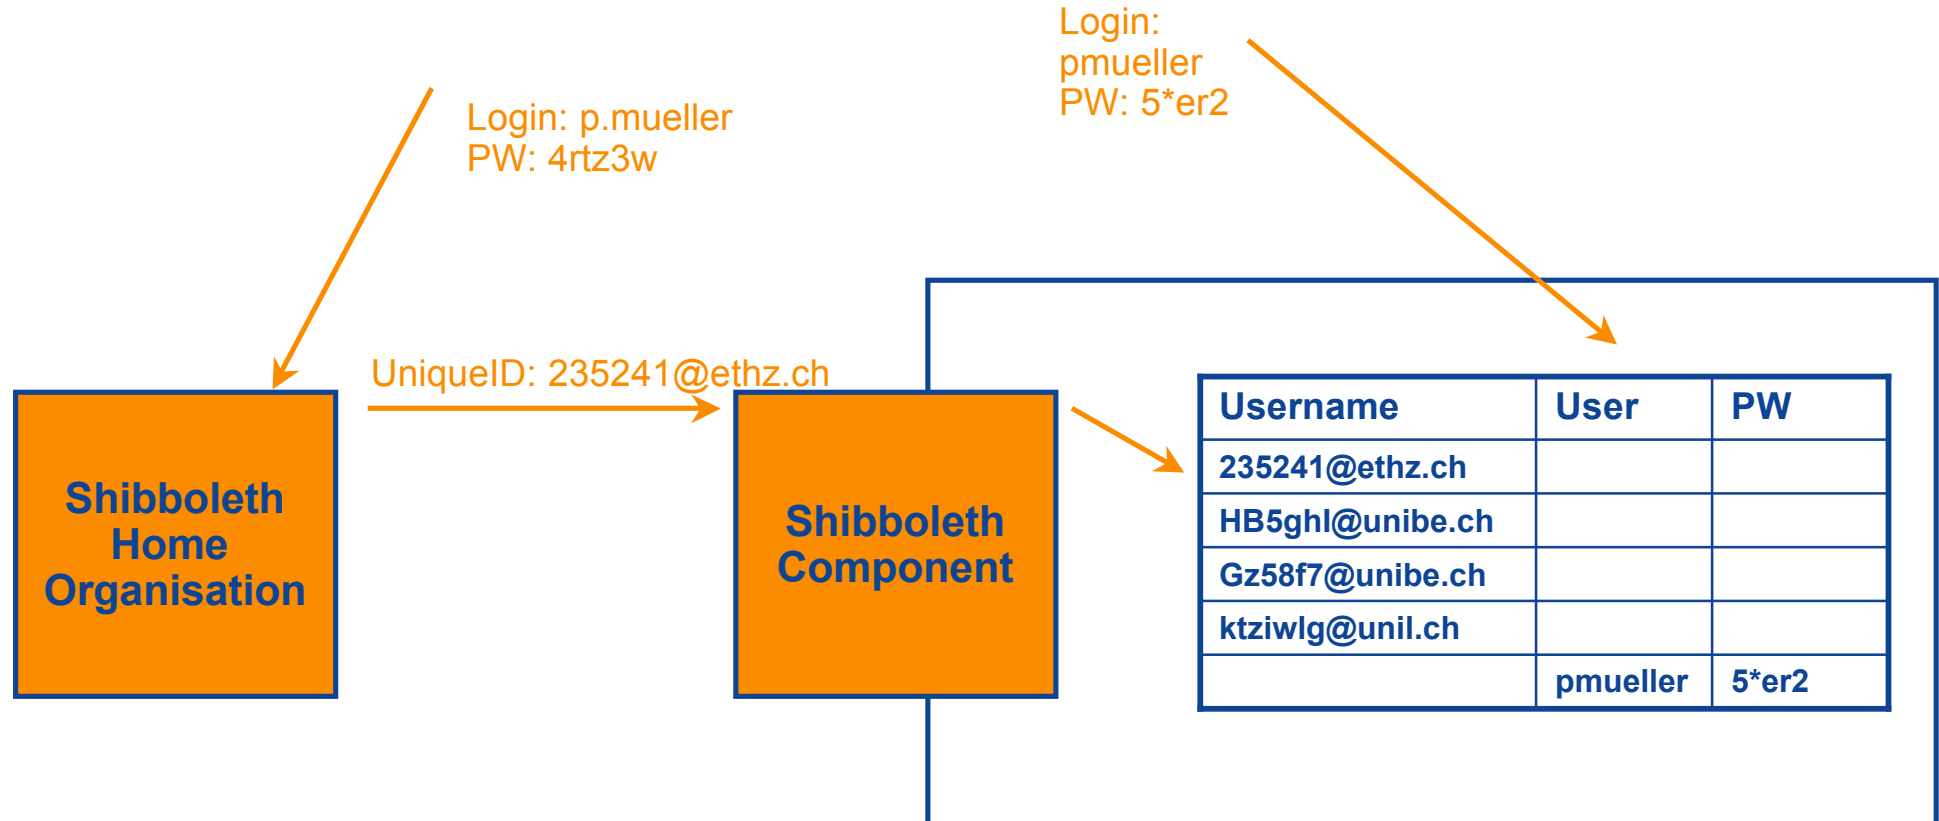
Login:
pmueller
PW: 5*er2

Login: p.mueller
PW: 4rtz3w

UniqueID: 235241@ethz.ch

Shibboleth Home Organisation

Shibboleth Component

| Username | User | PW |
|---|---|---|
| 235241@ethz.ch | | |
| HB5ghl@unibe.ch | | |
| Gz58f7@unibe.ch | | |
| ktziwlg@unil.ch | | |
| | pmueller | 5*er2 |